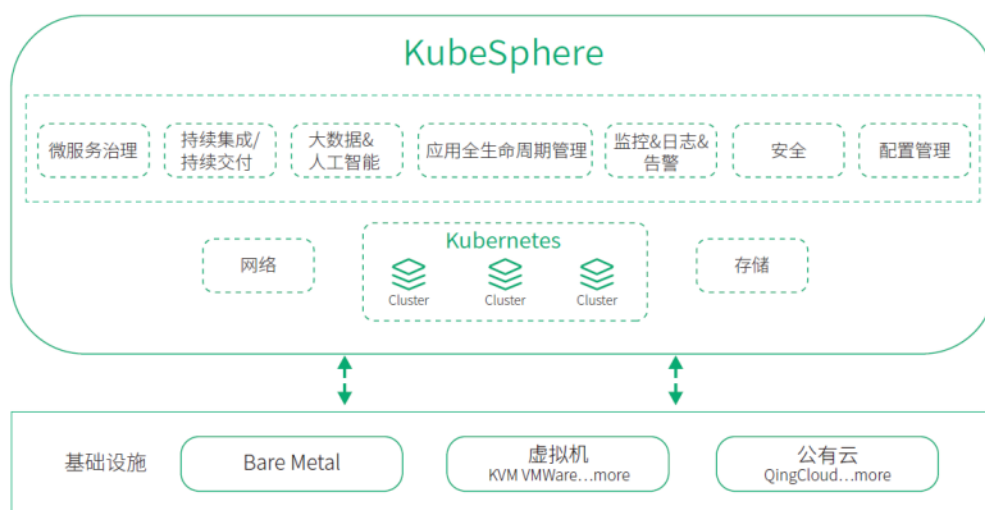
KubeSphere

微服务治理

持续集成/
持续交付

大数据&
人工智能

应用全生命周期管理

监控&日志&
告警

安全

配置管理

网络

Kubernetes

Cluster

Cluster

Cluster

存储

基础设施

Bare Metal

虚拟机
KVM VMWare…more

公有云
QingCloud…more